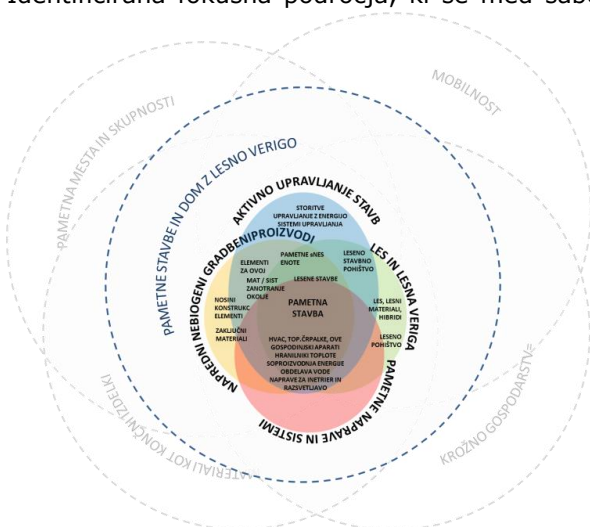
Identificirana fokusna področja, ki se med sabo

MOBILNOST

PAMETNA MESTA IN SKUPNOSTI

PAMETNE STAVBE IN DOM Z LESNO VERIGO

AKTIVNO UPRAVLJANJE STAVB

STORITVE UPRAVLJANJE Z ENERGIJO SISTEMI UPRAVLJANJA

NAPREDNI NEBIOGENI GRADBENI PROIZVODI

LES IN LESNA VERIGA

ELEMENTI ZA OVOJ

PAMETNE ENES ENOTE

LESENO STAVBNO POHIŠTVO

MAT / SIST ZANOTRANJE OKOLJE

LESENE STAVBE

NOSILNI KONSTRUKC ELEMENTI

PAMETNA STAVBA

LES, LESNI MATERIALI, HIBRIDI

ZAKLJUČNI MATERIALI

LESENO POHIŠTVO

HVAC, TOP.ČRPALKE, OVE GOSPODINJSKI APARATI HRANILNIKI TOPLOTE SOPROIZVODNJA ENERGIJE OBDELAVA VODE NAPRAVE ZA INETRIER IN RAZSVETLJAVO

PAMETNE NAPRAVE IN SISTEMI

MATERIALI KOT KONČNI IZDELKI

KROŽNO GOSPODARSTVO